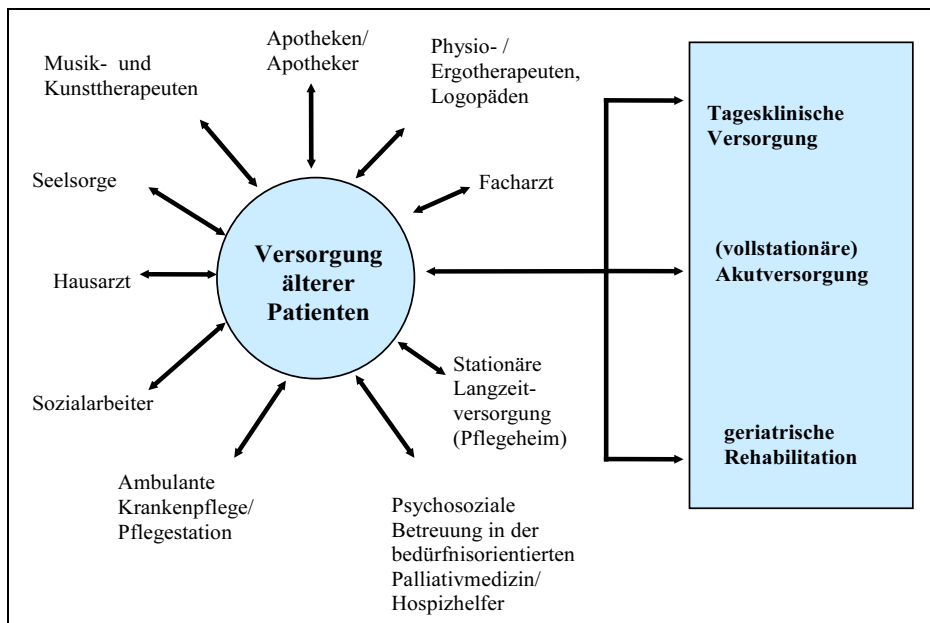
Apotheken/ Apotheker

Musik- und Kunsttherapeuten

Physio- / Ergotherapeuten, Logopäden

Seelsorge

Facharzt

Versorgung älterer Patienten

Hausarzt

Stationäre Langzeitversorgung (Pflegeheim)

Sozialarbeiter

Ambulante Krankenpflege/ Pflegestation

Psychosoziale Betreuung in der bedürfnisorientierten Palliativmedizin/ Hospizhelfer

Tagesklinische Versorgung

(vollstationäre) Akutversorgung

geriatrische Rehabilitation